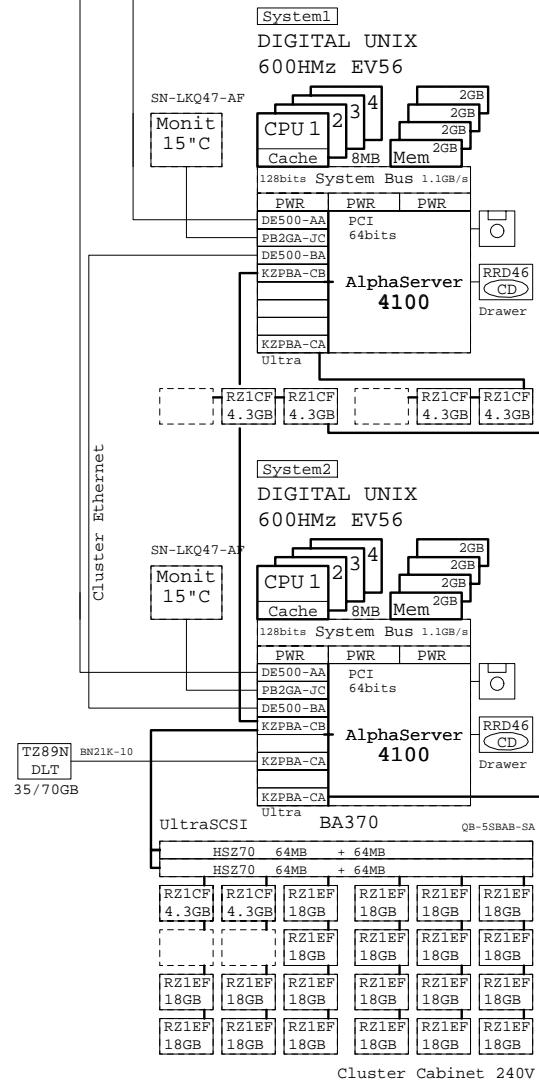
System1
DIGITAL UNIX
600HMz EV56

SN-LKQ47-AF
Monit
15"C

CPU 1 2 3 4
Cache 8MB
2GB 2GB 2GB 2GB Mem

128bits System Bus 1.1GB/s
PWR PWR PWR
DE500-AA
PB2GA-JC
DE500-BA
KZPBA-CB
PCI
64bits
AlphaServer
4100
KZPBA-CA
Ultra
RRD46
CD
Drawer

RZ1CF 4.3GB RZ1CF 4.3GB RZ1CF 4.3GB RZ1CF 4.3GB

Cluster Ethernet

System2
DIGITAL UNIX
600HMz EV56

SN-LKQ47-AF
Monit
15"C

CPU 1 2 3 4
Cache 8MB
2GB 2GB 2GB 2GB Mem

128bits System Bus 1.1GB/s
PWR PWR PWR
DE500-AA
PB2GA-JC
DE500-BA
KZPBA-CB
PCI
64bits
AlphaServer
4100
KZPBA-CA
KZPBA-CA
Ultra
RRD46
CD
Drawer

TZ89N
DLT
35/70GB
BN21K-10

UltraSCSI BA370 QB-5SBAB-SA
HSZ70 64MB + 64MB
HSZ70 64MB + 64MB

| RZ1CF 4.3GB | RZ1CF 4.3GB | RZ1EF 18GB | RZ1EF 18GB | RZ1EF 18GB | RZ1EF 18GB |
|---|---|---|---|---|---|
| | | RZ1EF 18GB | RZ1EF 18GB | RZ1EF 18GB | RZ1EF 18GB |
| RZ1EF 18GB | RZ1EF 18GB | RZ1EF 18GB | RZ1EF 18GB | RZ1EF 18GB | RZ1EF 18GB |
| RZ1EF 18GB | RZ1EF 18GB | RZ1EF 18GB | RZ1EF 18GB | RZ1EF 18GB | RZ1EF 18GB |

Cluster Cabinet 240V